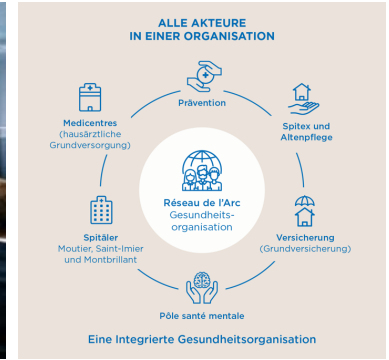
ALLE AKTEURE
IN EINER ORGANISATION

Prävention

Spitex und Altenpflege

Versicherung (Grundversicherung)

Pôle santé mentale

Spitäler Moutier, Saint-Imier und Montbrillant

Medicentres (hausärztliche Grundversorgung)

Réseau de l'Arc
Gesundheits-organisation

Eine Integrierte Gesundheitsorganisation